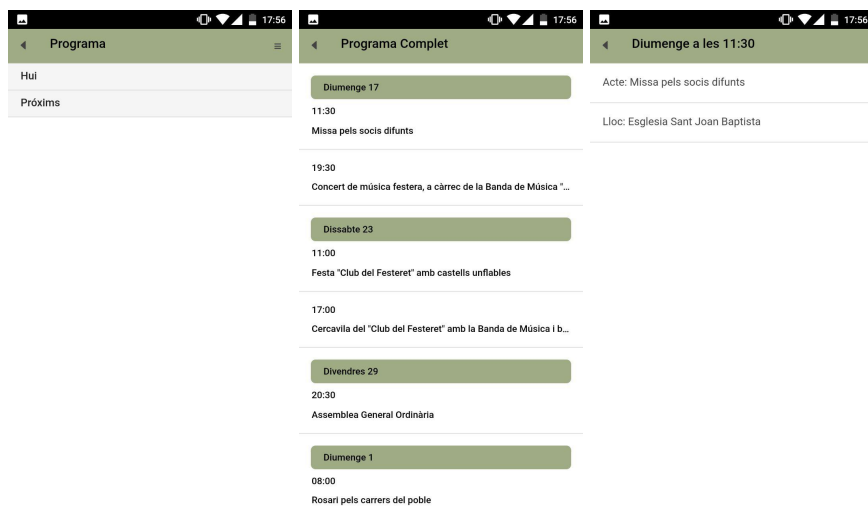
17:56
Programa
Hui
Próxims

17:56
Programa Complet
Diumenge 17
11:30
Missa pels socis difunts
19:30
Concert de música festera, a càrrec de la Banda de Música "...
Dissabte 23
11:00
Festa "Club del Festeret" amb castells unflables
17:00
Cercavila del "Club del Festeret" amb la Banda de Música i b...
Divendres 29
20:30
Assemblea General Ordinària
Diumenge 1
08:00
Rosari pels carrers del poble

17:56
Diumenge a les 11:30
Acte: Missa pels socis difunts
Lloc: Esglesia Sant Joan Baptista